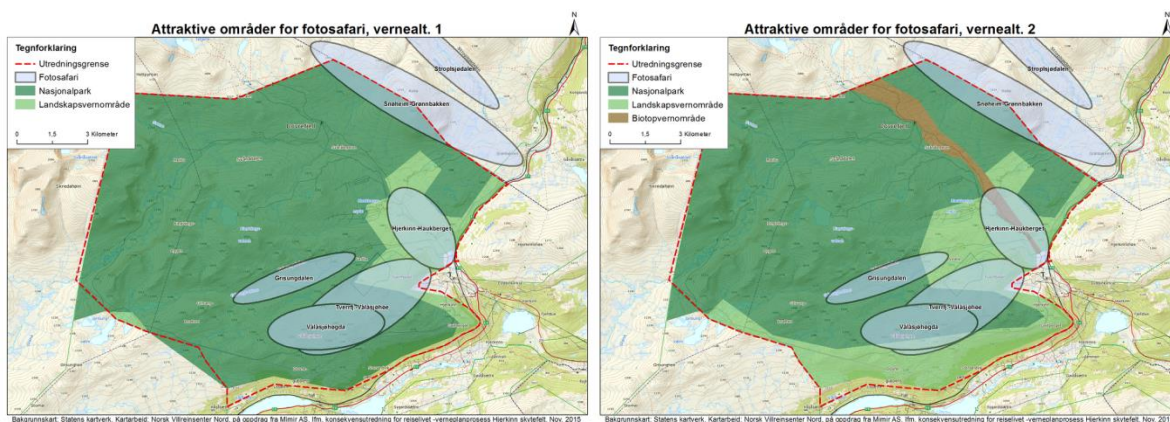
Attraktive områder for fotosafari, vernealt. 1

N

Tegnforklaring
Utredningsgrense
Fotosafari
Nasjonalpark
Landskapsvernområde

0 1,5 3 Kilometer

Stroplsjødalen
Snøheim Grønnbakken
Hjerkinn-Haukberget
Grisungdalen
Tverrfj. Vålåsjøhøe
Vålåsjøhøgda

Bakgrunnskart: Statens kartverk. Kartarbeid: Norsk Villreinsenter Nord, på oppdrag fra Mimir AS, ifm. konsekvensutredning for reiselivet -verneplanprosess Hjerkinn skytefelt. Nov. 2015

Attraktive områder for fotosafari, vernealt. 2

N

Tegnforklaring
Utredningsgrense
Fotosafari
Nasjonalpark
Landskapsvernområde
Biotopvernområde

0 1,5 3 Kilometer

Stroplsjødalen
Snøheim Grønnbakken
Hjerkinn-Haukberget
Grisungdalen
Tverrfj. Vålåsjøhøe
Vålåsjøhøgda

Bakgrunnskart: Statens kartverk. Kartarbeid: Norsk Villreinsenter Nord, på oppdrag fra Mimir AS, ifm. konsekvensutredning for reiselivet -verneplanprosess Hjerkinn skytefelt. Nov. 2015